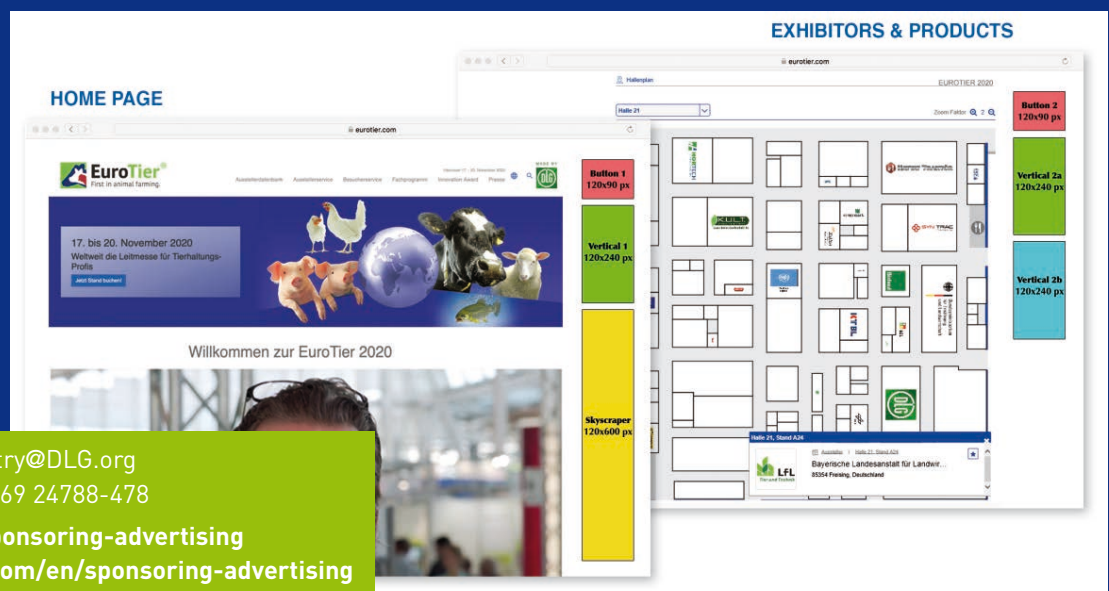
EXHIBITORS & PRODUCTS

HOME PAGE

eurotier.com

EuroTier®
First in animal farming.

Ausstellerdatenbank Ausstellerservice Besucherservice Fachprogramm Innovation Award Presse

17. bis 20. November 2020
Weltweit die Leitmesse für Tierhaltungs-Profis
Jetzt Stand buchen!

Willkommen zur EuroTier 2020

Button 1
120x90 px

Vertical 1
120x240 px

Skyscraper
120x600 px

eurotier.com

Hallenplan

EUROTIER 2020

Halle 21

Zoom Faktor 2

Button 2
120x90 px

Vertical 2a
120x240 px

Vertical 2b
120x240 px

KULT

DLG

Halle 21, Stand A24

Halle 21, Stand A24

Bayerische Landesanstalt für Landwir...
85354 Freising, Deutschland

LFL

try@DLG.org
69 24788-478

ponsoring-advertising
om/en/sponsoring-advertising